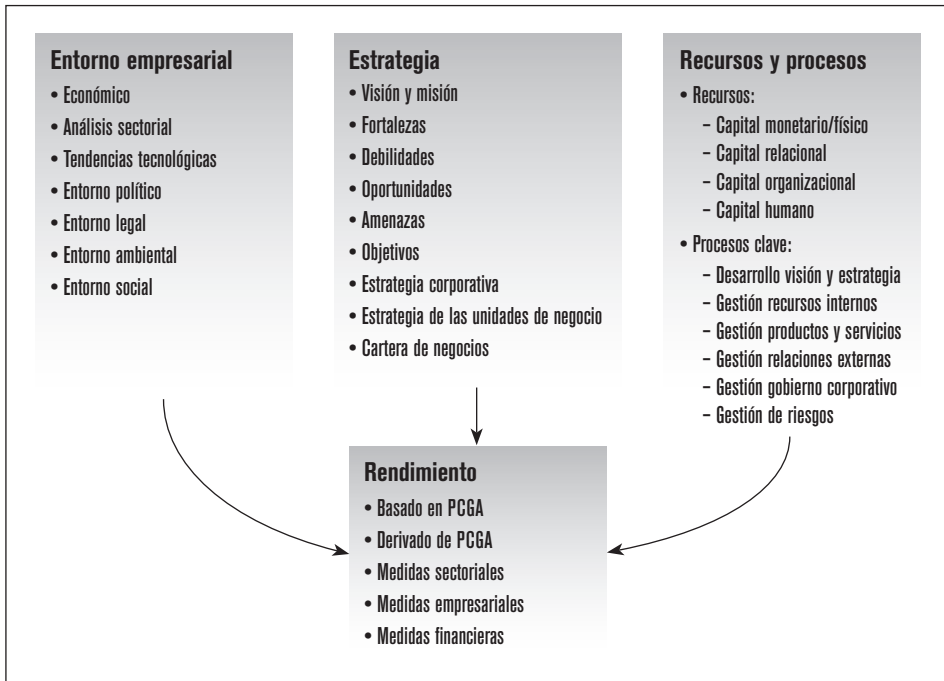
Entorno empresarial
• Económico
• Análisis sectorial
• Tendencias tecnológicas
• Entorno político
• Entorno legal
• Entorno ambiental
• Entorno social

Estrategia
• Visión y misión
• Fortalezas
• Debilidades
• Oportunidades
• Amenazas
• Objetivos
• Estrategia corporativa
• Estrategia de las unidades de negocio
• Cartera de negocios

Recursos y procesos
• Recursos:
– Capital monetario/físico
– Capital relacional
– Capital organizacional
– Capital humano
• Procesos clave:
– Desarrollo visión y estrategia
– Gestión recursos internos
– Gestión productos y servicios
– Gestión relaciones externas
– Gestión gobierno corporativo
– Gestión de riesgos

Rendimiento
• Basado en PCGA
• Derivado de PCGA
• Medidas sectoriales
• Medidas empresariales
• Medidas financieras